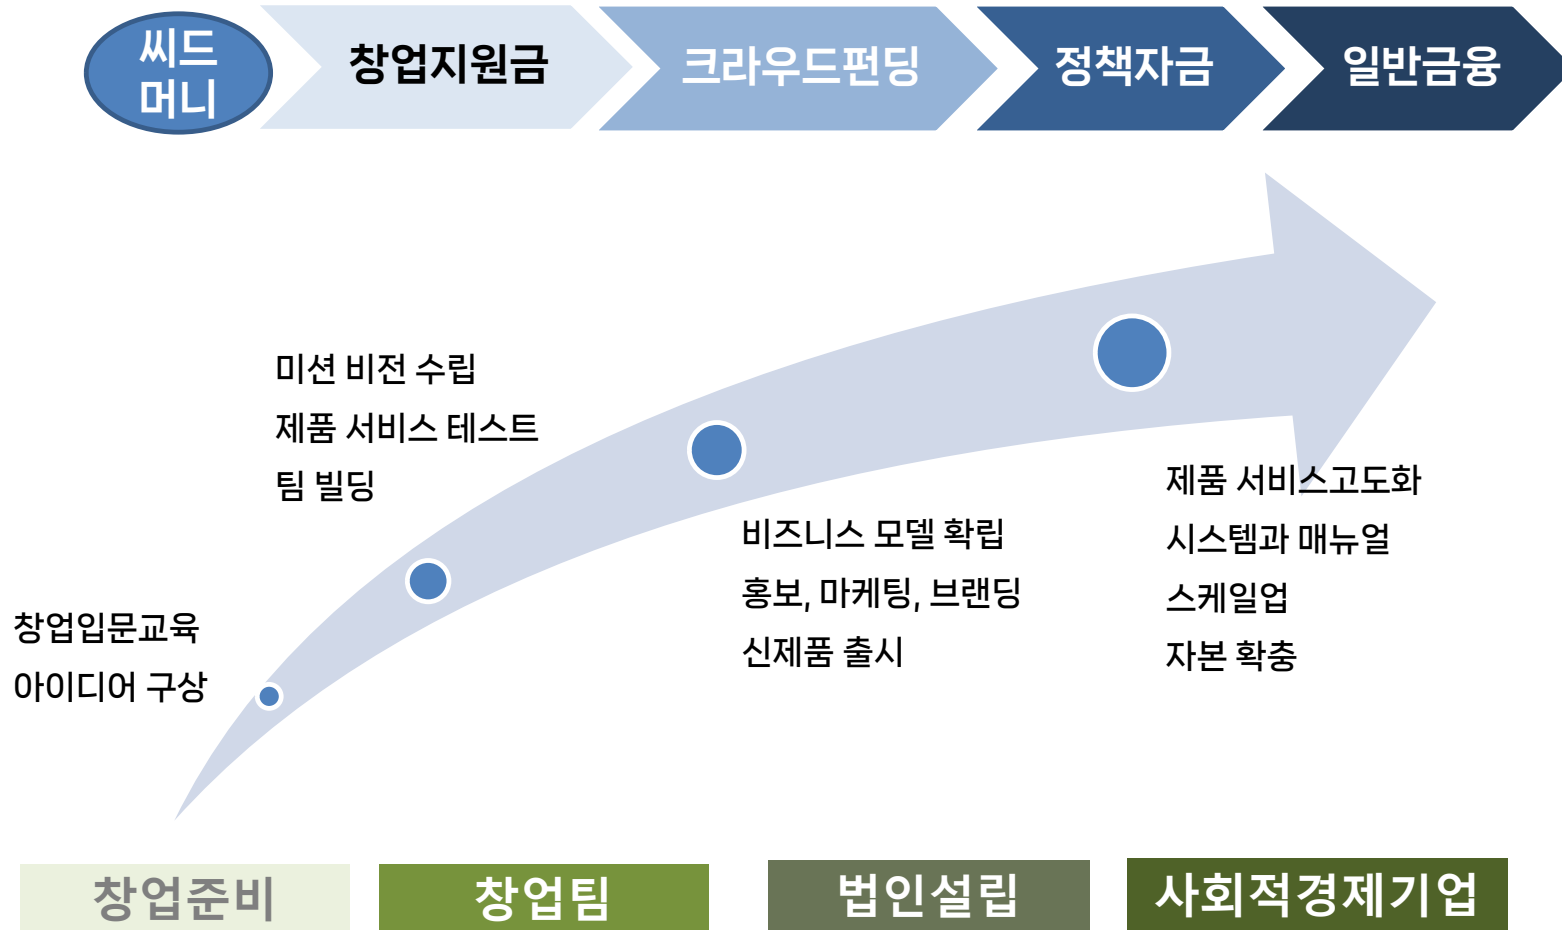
씨드
머니

창업지원금

크라우드펀딩

정책자금

일반금융

미션 비전 수립
제품 서비스 테스트
팀 빌딩

창업입문교육
아이디어 구상

비즈니스 모델 확립
홍보, 마케팅, 브랜딩
신제품 출시

제품 서비스고도화
시스템과 매뉴얼
스케일업
자본 확충

창업준비

창업팀

법인설립

사회적경제기업